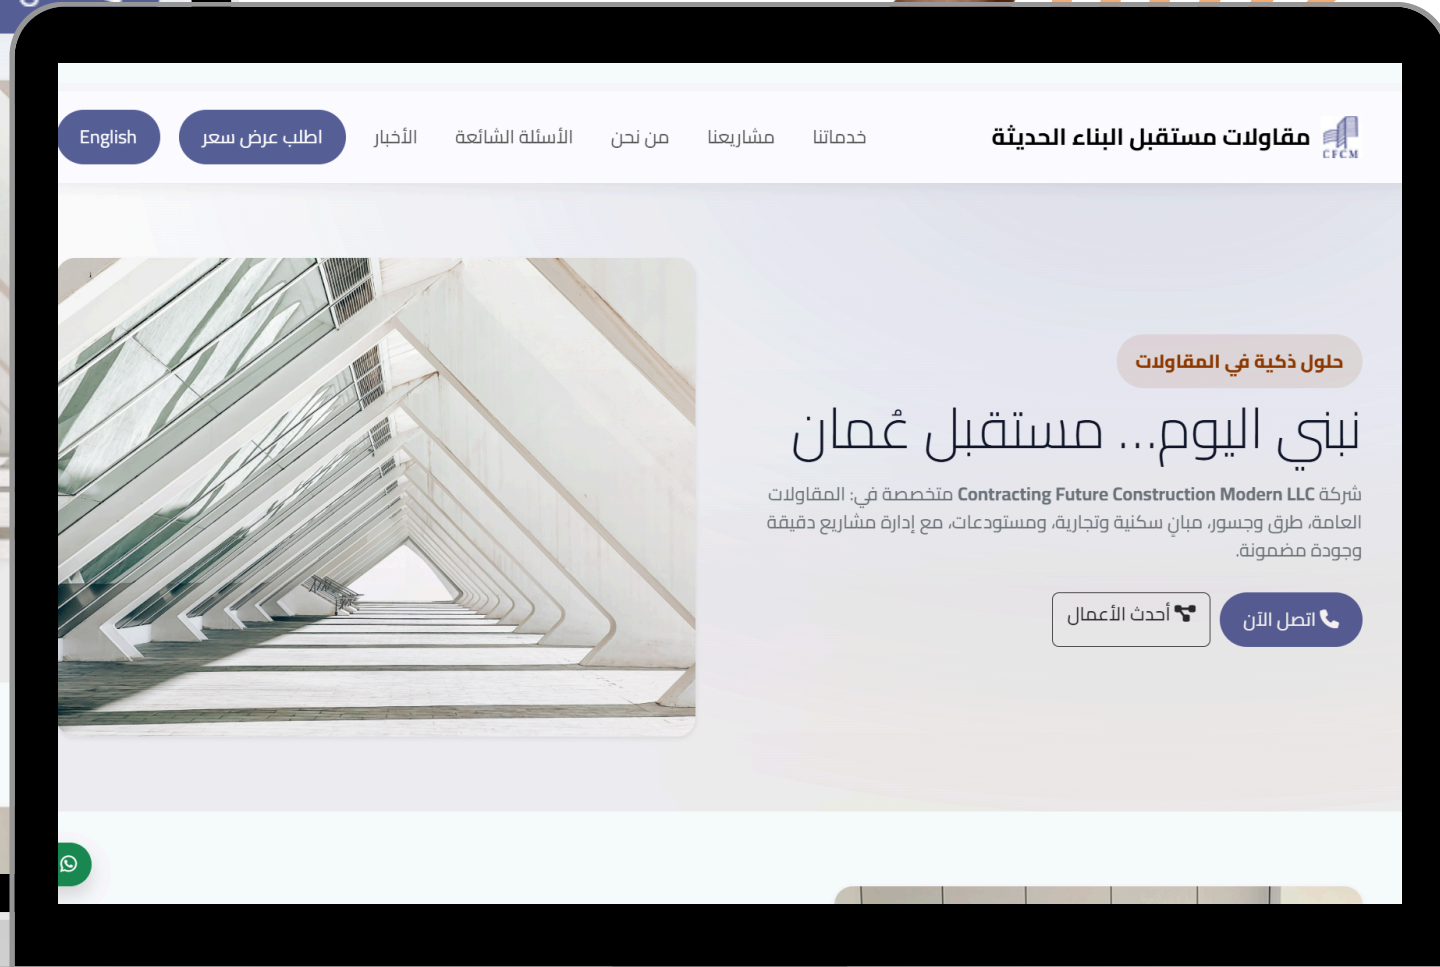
CFCM مقاولات مستقبل البناء الحديثة

خدماتنا مشاريعنا من نحن الأسئلة الشائعة الأخبار

اطلب عرض سعر

English

حلول ذكية في المقاولات

نبني اليوم... مستقبل عُمان

شركة Contracting Future Construction Modern LLC متخصصة في: المقاولات العامة، طرق وجسور، مبانٍ سكنية وتجارية، ومستودعات، مع إدارة مشاريع دقيقة وجودة مضمونة.

اتصل الآن

أحدث الأعمال